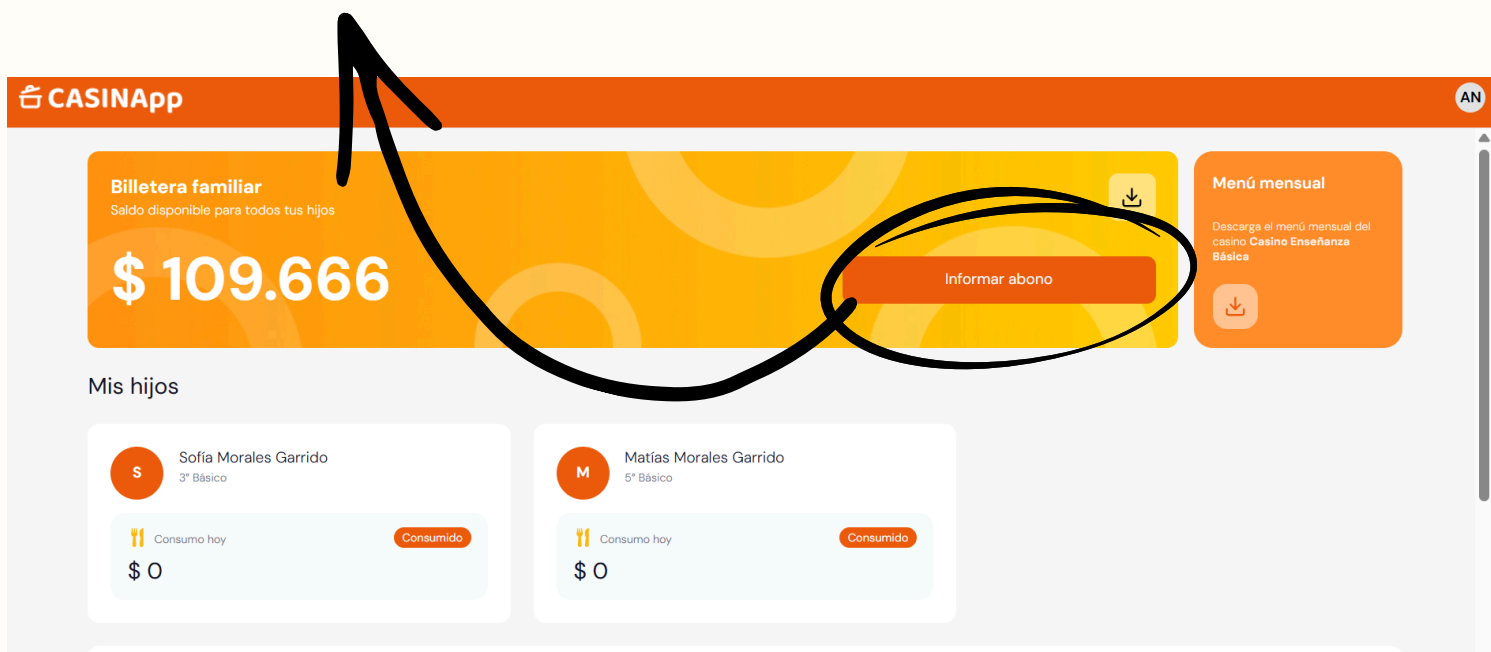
CASINApp

AN

Billetera familiar
Saldo disponible para todos tus hijos

$ 109.666

Informar abono

Menú mensual

Descarga el menú mensual del casino **Casino Enseñanza Básica**

Mis hijos

S
Sofía Morales Garrido
3° Básico

Consumo hoy
Consumido
$ 0

M
Matías Morales Garrido
5° Básico

Consumo hoy
Consumido
$ 0